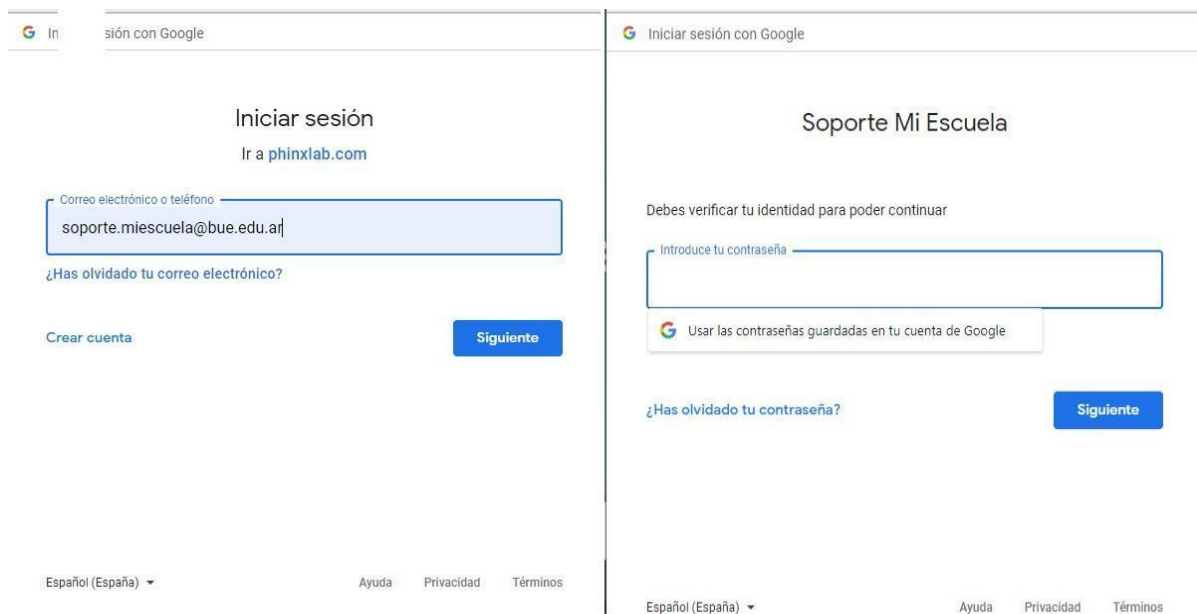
G In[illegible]sión con Google

Iniciar sesión

Ir a phinxlab.com

Correo electrónico o teléfono

soporte.miescuela@bue.edu.ar

¿Has olvidado tu correo electrónico?

Crear cuenta

Siguiente

Español (España)

Ayuda Privacidad Términos

G Iniciar sesión con Google

Soporte Mi Escuela

Debes verificar tu identidad para poder continuar

Introduce tu contraseña

G Usar las contraseñas guardadas en tu cuenta de Google

¿Has olvidado tu contraseña?

Siguiente

Español (España)

Ayuda Privacidad Términos